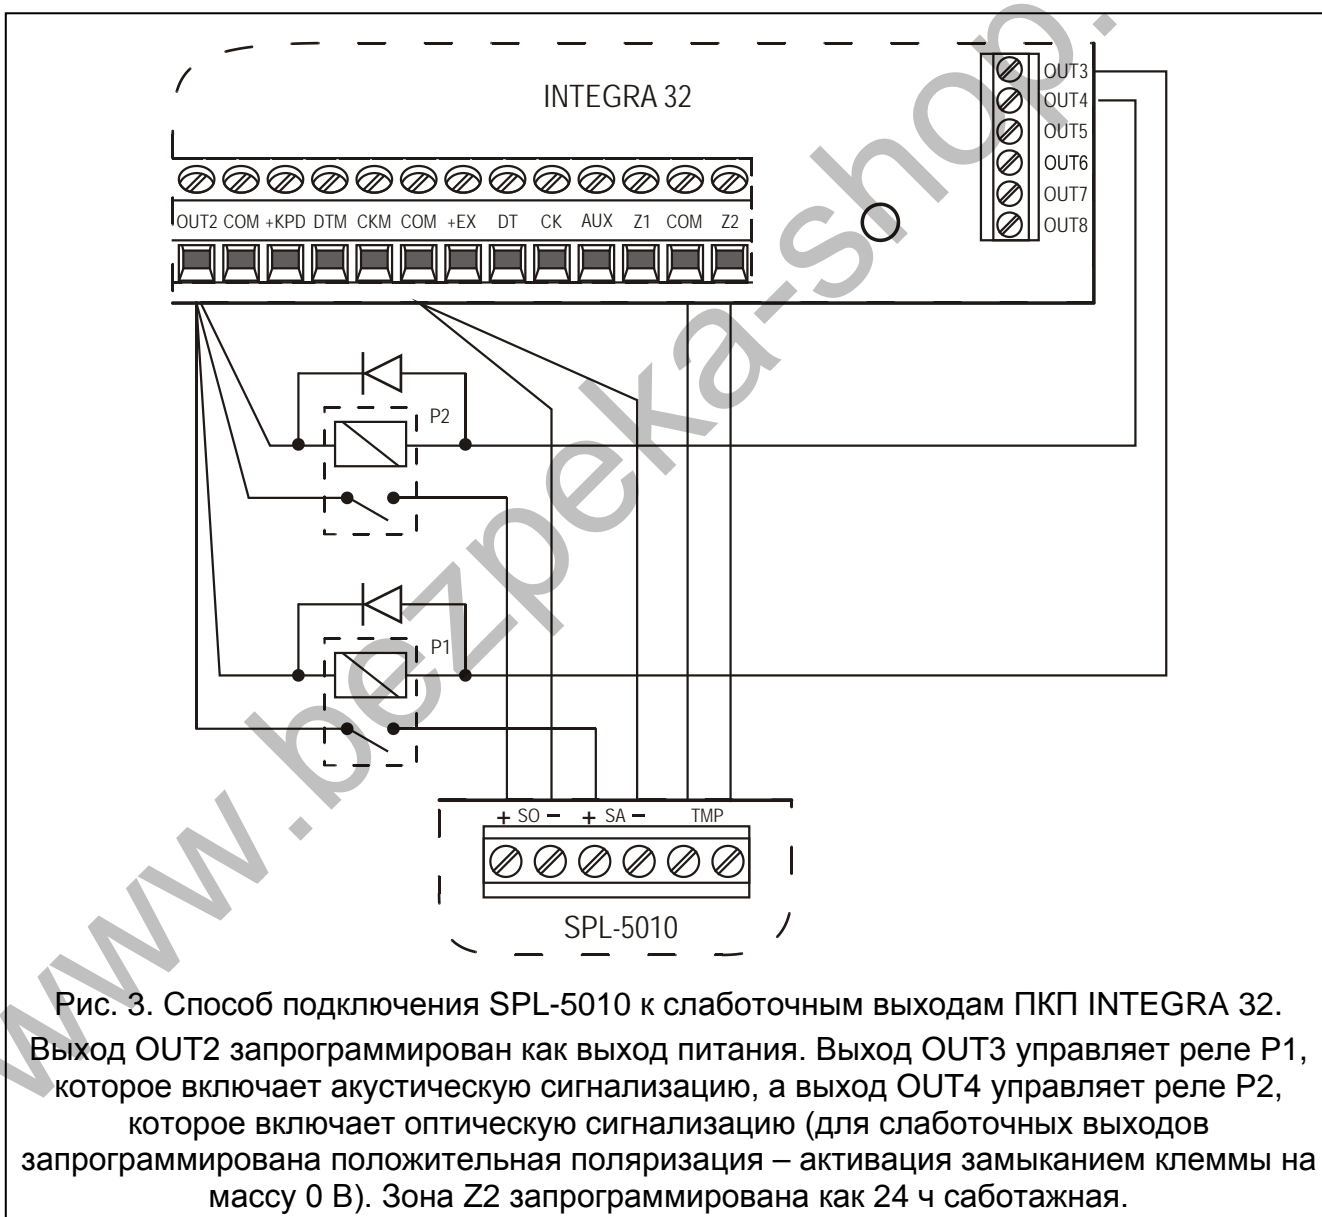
INTEGRA 32

OUT3
OUT4
OUT5
OUT6
OUT7
OUT8

OUT2 COM +KPD DTM CKM COM +EX DT CK AUX Z1 COM Z2

P2

P1

+ SO − + SA − TMP

SPL-5010

www.bezpeka-shop.

Рис. 3. Способ подключения SPL-5010 к слаботочным выходам ПКП INTEGRA 32.

Выход OUT2 запрограммирован как выход питания. Выход OUT3 управляет реле P1, которое включает акустическую сигнализацию, а выход OUT4 управляет реле P2, которое включает оптическую сигнализацию (для слаботочных выходов запрограммирована положительная поляризация – активация замыканием клеммы на массу 0 В). Зона Z2 запрограммирована как 24 ч саботажная.